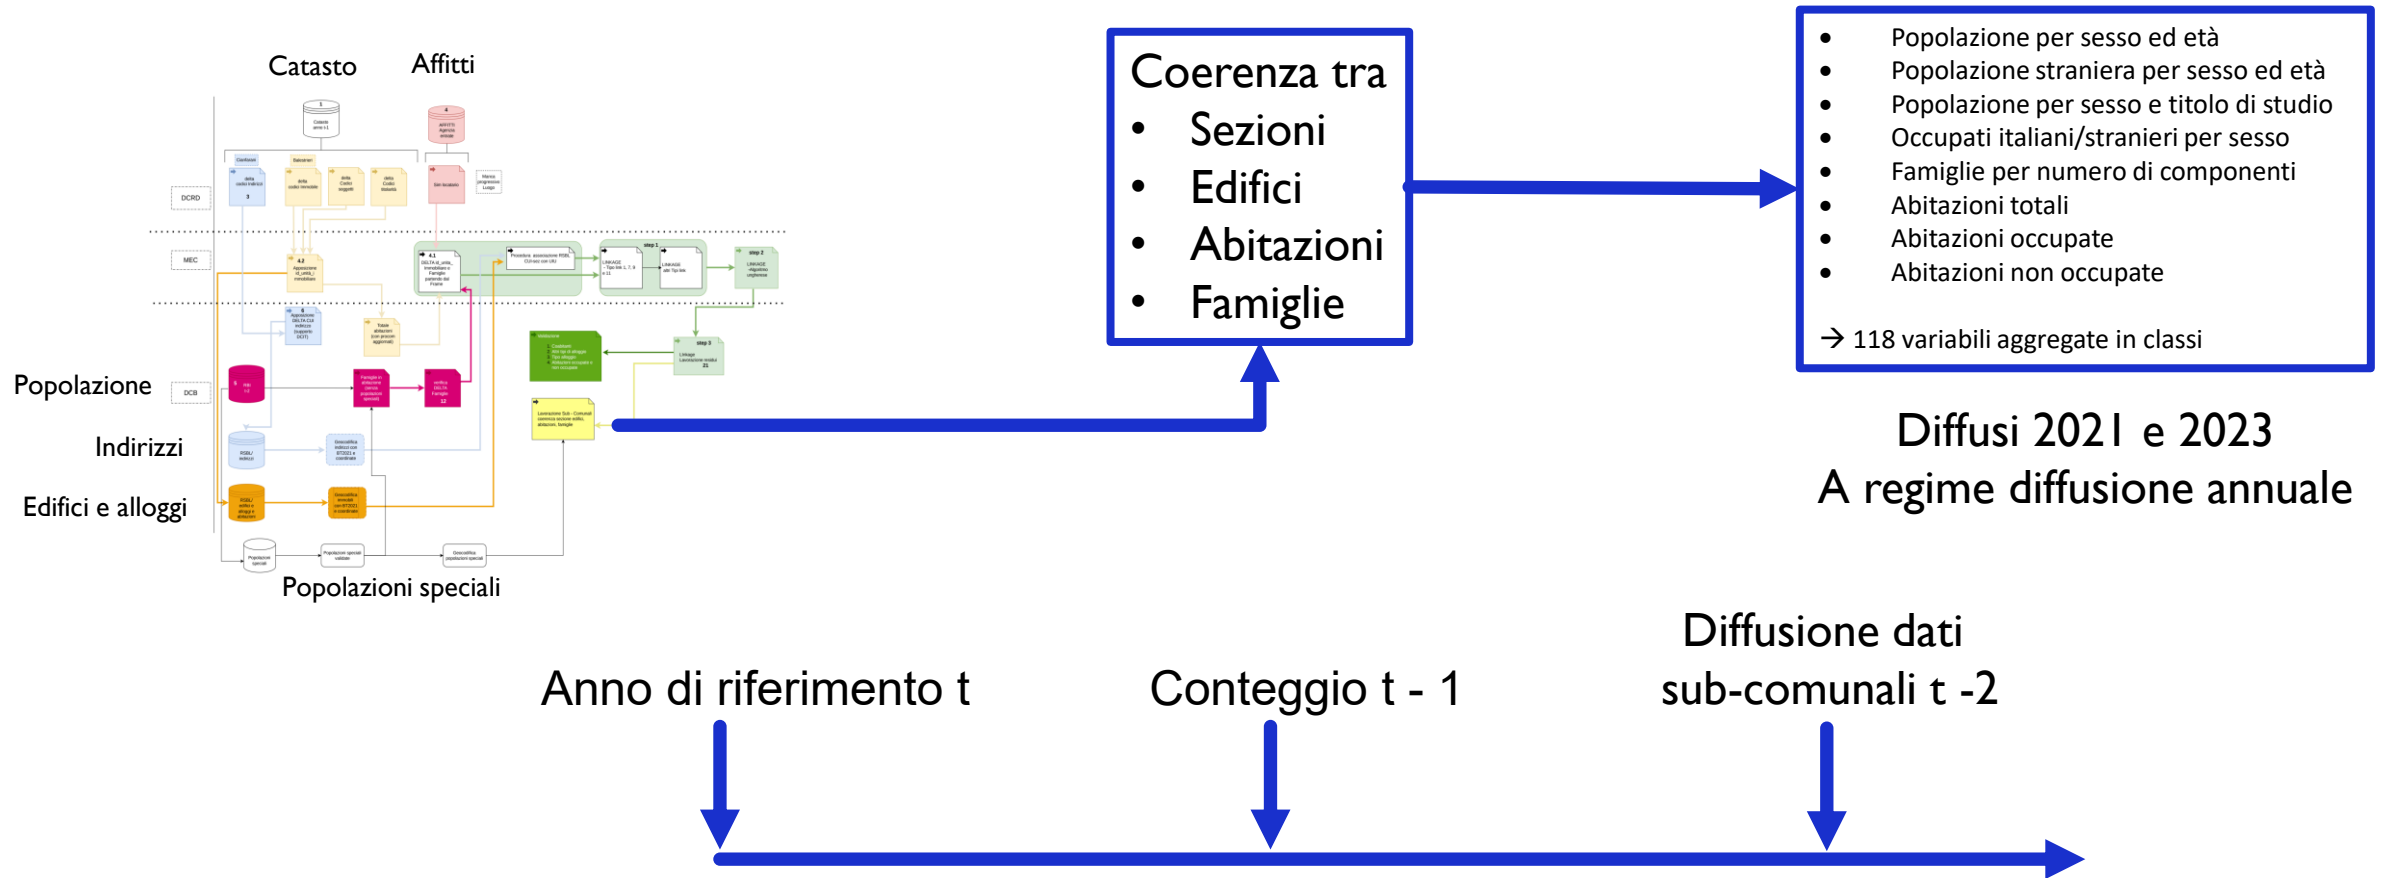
Catasto Affitti

DCRD

MEC

DCB

Popolazione

Indirizzi

Edifici e alloggi

Popolazioni speciali

Coerenza tra
• Sezioni
• Edifici
• Abitazioni
• Famiglie

• Popolazione per sesso ed età
• Popolazione straniera per sesso ed età
• Popolazione per sesso e titolo di studio
• Occupati italiani/stranieri per sesso
• Famiglie per numero di componenti
• Abitazioni totali
• Abitazioni occupate
• Abitazioni non occupate

→ 118 variabili aggregate in classi

Diffusi 2021 e 2023
A regime diffusione annuale

Anno di riferimento t

Conteggio t - 1

Diffusione dati sub-comunali t -2